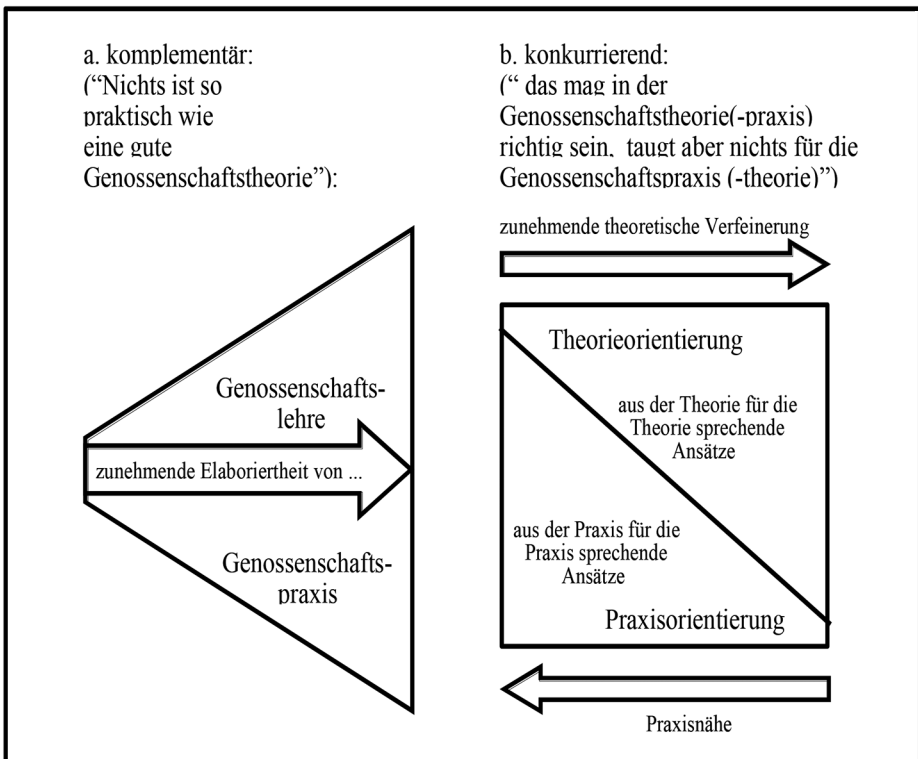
a. komplementär:
("Nichts ist so praktisch wie eine gute Genossenschaftstheorie"):

b. konkurrierend:
(" das mag in der Genossenschaftstheorie(-praxis) richtig sein, taugt aber nichts für die Genossenschaftspraxis (-theorie)")

zunehmende theoretische Verfeinerung

Genossenschaftslehre

zunehmende Elaboriertheit von ...

Genossenschaftspraxis

Theorieorientierung

aus der Theorie für die Theorie sprechende Ansätze

aus der Praxis für die Praxis sprechende Ansätze

Praxisorientierung

Praxisnähe